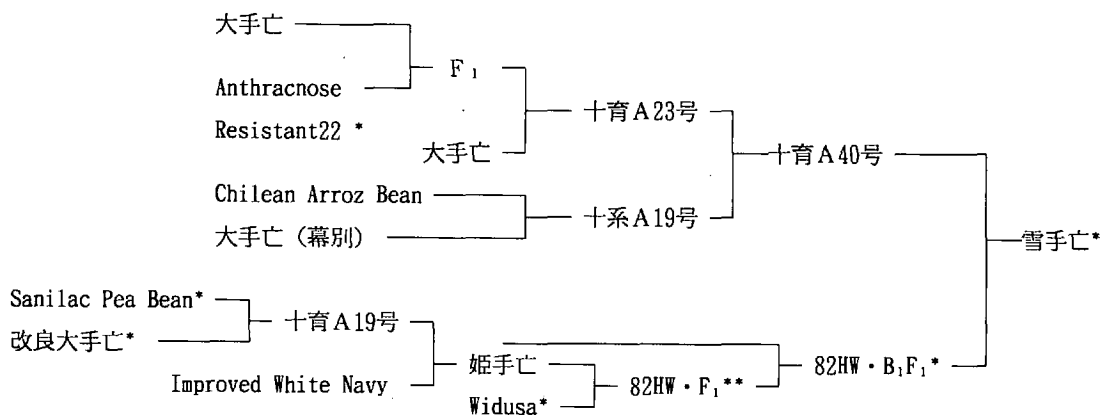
大手亡

Anthracnose Resistant22 *

$F_1$

大手亡

十育A23号

Chilean Arroz Bean

大手亡（幕別）

十系A19号

十育A40号

雪手亡*

Sanilac Pea Bean*

改良大手亡*

十育A19号

Improved White Navy

姫手亡

Widusa*

82HW・$F_1$**

82HW・$B_1F_1$*